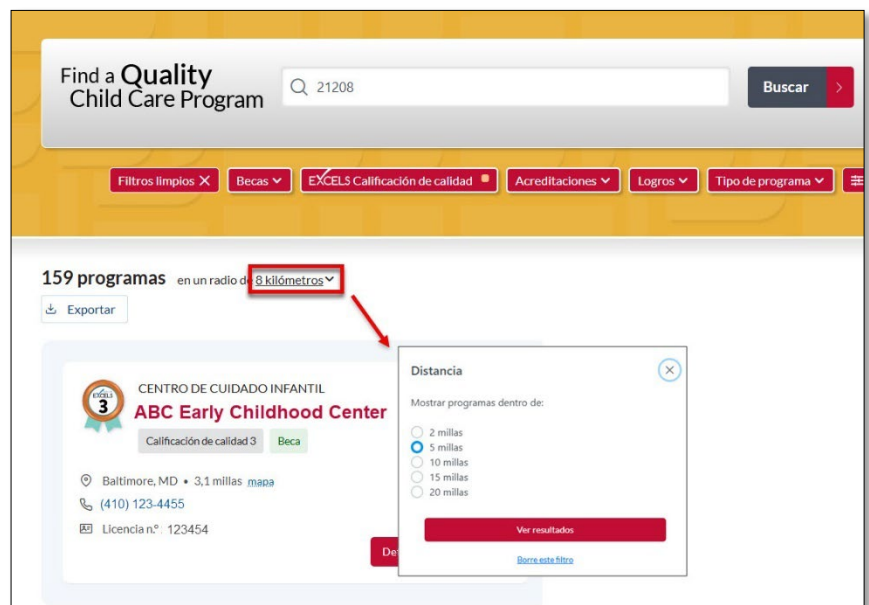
Find a Quality Child Care Program

21208

Buscar

Filtros limpios ✕ Becas EXCELS Calificación de calidad Acreditaciones Logros Tipo de programa

159 programas en un radio de 8 kilómetros

Exportar

CENTRO DE CUIDADO INFANTIL
EXCELS 3
ABC Early Childhood Center

Calificación de calidad 3 Beca

Baltimore, MD • 3,1 millas mapa
(410) 123-4455
Licencia n.° 123454

De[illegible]

Distancia

Mostrar programas dentro de:

2 millas
5 millas
10 millas
15 millas
20 millas

Ver resultados

Borre este filtro